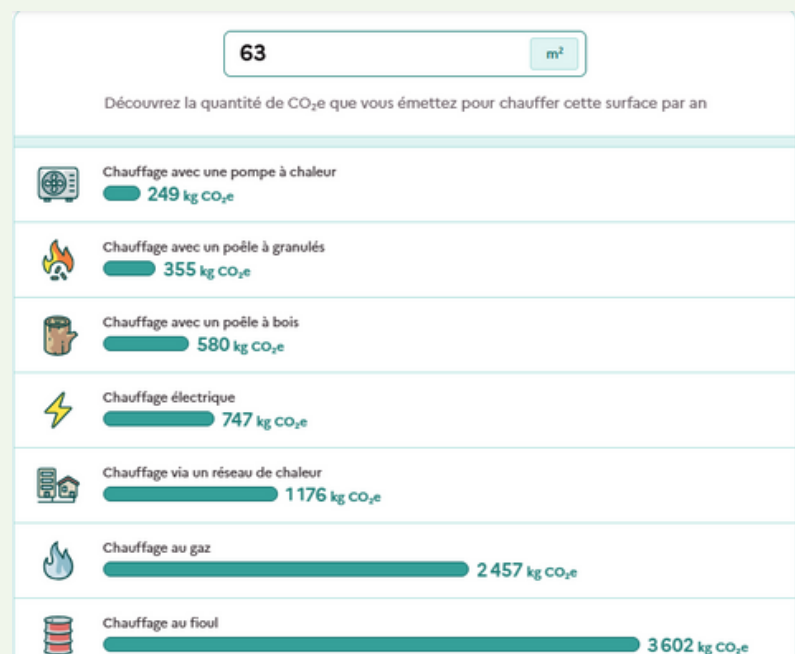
63

$m^2$

Découvrez la quantité de $CO_2e$ que vous émettez pour chauffer cette surface par an

Chauffage avec une pompe à chaleur
249 kg $CO_2e$

Chauffage avec un poêle à granulés
355 kg $CO_2e$

Chauffage avec un poêle à bois
580 kg $CO_2e$

Chauffage électrique
747 kg $CO_2e$

Chauffage via un réseau de chaleur
1 176 kg $CO_2e$

Chauffage au gaz
2 457 kg $CO_2e$

Chauffage au fioul
3 602 kg $CO_2e$